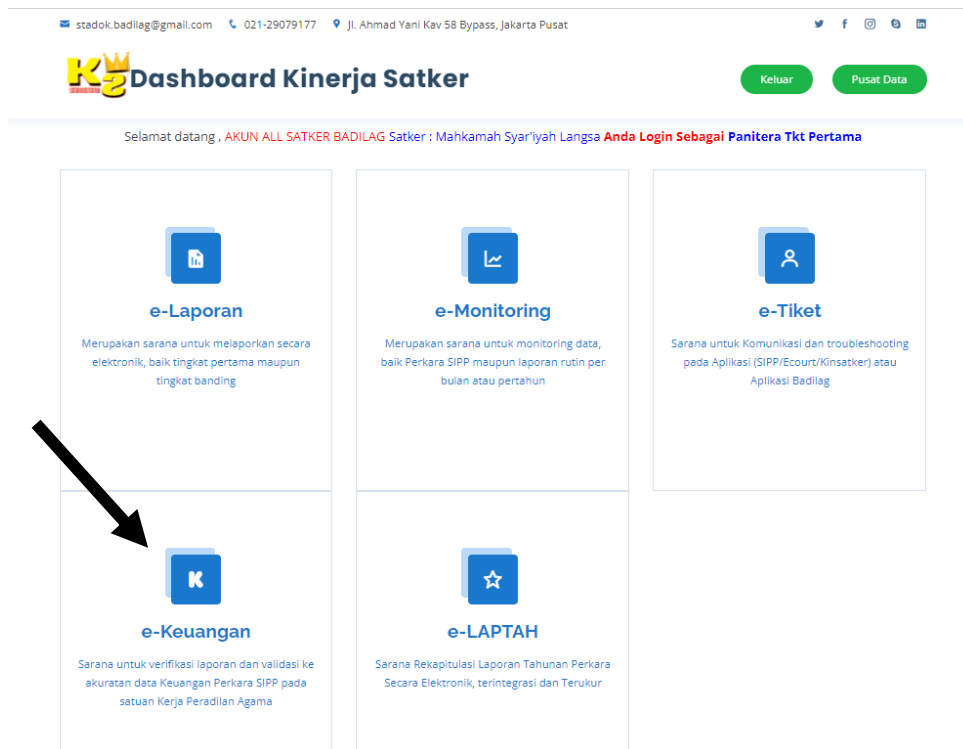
stadok.badilag@gmail.com 021-29079177 Jl. Ahmad Yani Kav 58 Bypass, Jakarta Pusat

Dashboard Kinerja Satker

Keluar

Pusat Data

Selamat datang , AKUN ALL SATKER BADILAG Satker : Mahkamah Syar'iyah Langsa Anda Login Sebagai Panitera Tkt Pertama

e-Laporan

Merupakan sarana untuk melaporkan secara elektronik, baik tingkat pertama maupun tingkat banding

e-Monitoring

Merupakan sarana untuk monitoring data, baik Perkara SIPP maupun laporan rutin per bulan atau pertahun

e-Tiket

Sarana untuk Komunikasi dan troubleshooting pada Aplikasi (SIPP/Ecourt/Kinsatker) atau Aplikasi Badilag

e-Keuangan

Sarana untuk verifikasi laporan dan validasi ke akuratan data Keuangan Perkara SIPP pada satuan Kerja Peradilan Agama

e-LAPTAH

Sarana Rekapitulasi Laporan Tahunan Perkara Secara Elektronik, terintegrasi dan Terukur